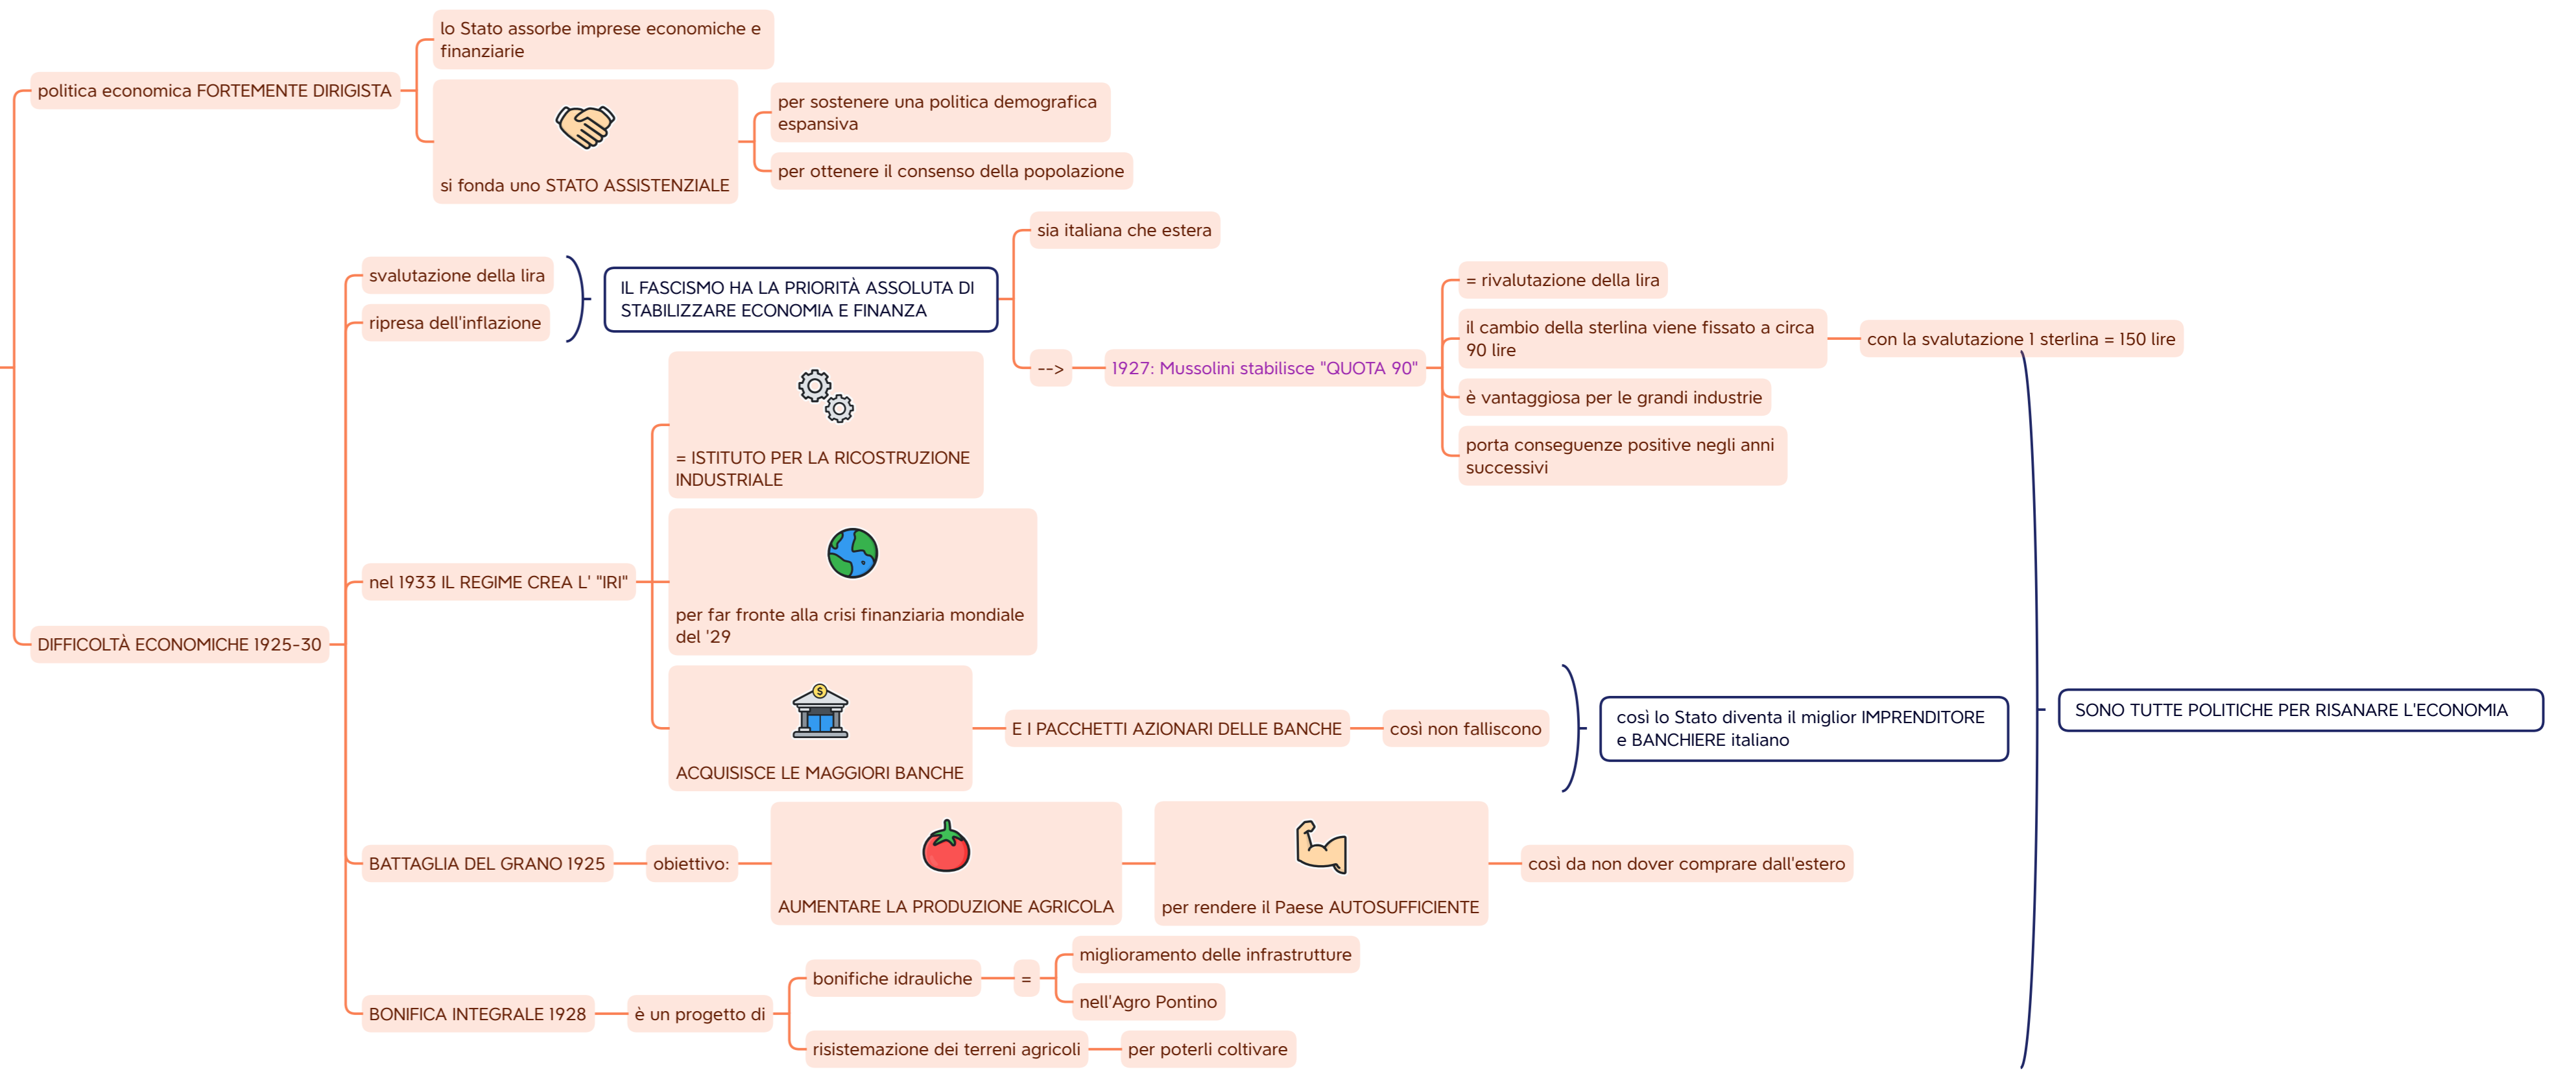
politica economica FORTEMENTE DIRIGISTA

lo Stato assorbe imprese economiche e finanziarie

si fonda uno STATO ASSISTENZIALE

per sostenere una politica demografica espansiva

per ottenere il consenso della popolazione

DIFFICOLTÀ ECONOMICHE 1925-30

svalutazione della lira

ripresa dell'inflazione

IL FASCISMO HA LA PRIORITÀ ASSOLUTA DI STABILIZZARE ECONOMIA E FINANZA

sia italiana che estera

-->

1927: Mussolini stabilisce "QUOTA 90"

= rivalutazione della lira

il cambio della sterlina viene fissato a circa 90 lire

con la svalutazione 1 sterlina = 150 lire

è vantaggiosa per le grandi industrie

porta conseguenze positive negli anni successivi

nel 1933 IL REGIME CREA L' "IRI"

= ISTITUTO PER LA RICOSTRUZIONE INDUSTRIALE

per far fronte alla crisi finanziaria mondiale del '29

ACQUISISCE LE MAGGIORI BANCHE

E I PACCHETTI AZIONARI DELLE BANCHE

così non falliscono

così lo Stato diventa il miglior IMPRENDITORE e BANCHIERE italiano

SONO TUTTE POLITICHE PER RISANARE L'ECONOMIA

BATTAGLIA DEL GRANO 1925

obiettivo:

AUMENTARE LA PRODUZIONE AGRICOLA

per rendere il Paese AUTOSUFFICIENTE

così da non dover comprare dall'estero

BONIFICA INTEGRALE 1928

è un progetto di

bonifiche idrauliche

=

miglioramento delle infrastrutture

nell'Agro Pontino

risistemazione dei terreni agricoli

per poterli coltivare